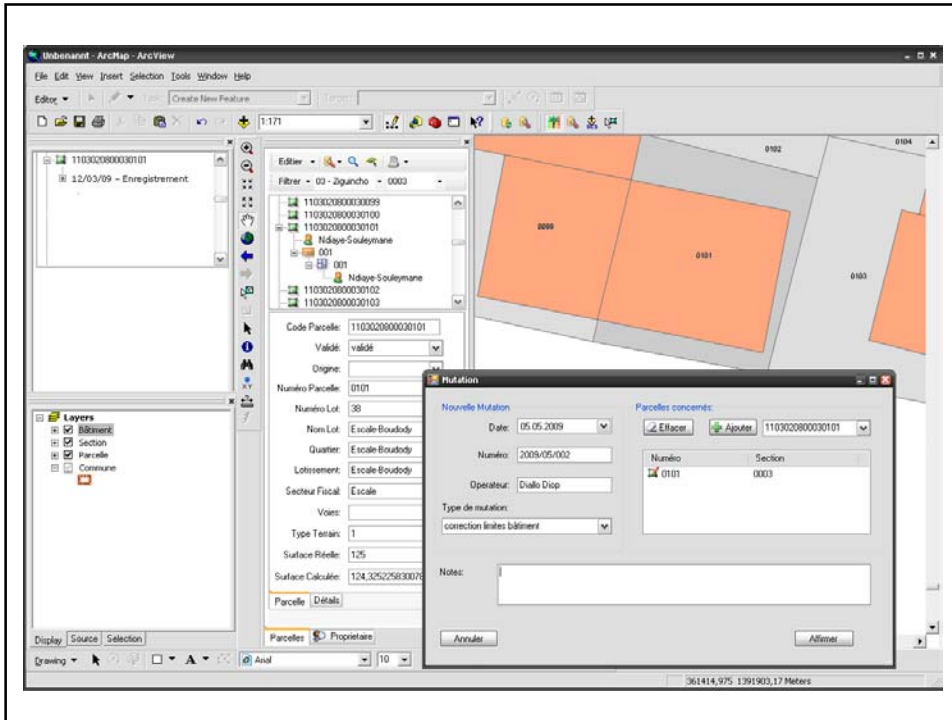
Unbenannt - ArcMap - ArcView

File Edit View Insert Selection Tools Window Help

Editor ▾ Task: Create New Feature Target:

1:171

1103020800030101
12/03/09 – Enregistrement

Layers
Bâtiment
Section
Parcelle
Commune

Display Source Selection

Drawing ▾ Arial 10

Editer ▾
Filtrer ▾ 03 - Ziguincho ▾ 0003

1103020800030099
1103020800030100
1103020800030101
Ndiaye-Souleymane
001
001
Ndiaye-Souleymane
1103020800030102
1103020800030103

Code Parcelle: 1103020800030101
Validé: validé
Origine:
Numéro Parcelle: 0101
Numéro Lot: 38
Nom Lot: Escale-Boudody
Quartier: Escale-Boudody
Lotissement: Escale-Boudody
Secteur Fiscal: Escale
Voies:
Type Terrain: 1
Surface Réelle: 125
Surface Calculée: 124,325225830078

Parcelle Détails

Parcelles Proprietaire

0102
0104
0099
0101
0103

Mutation

Nouvelle Mutation
Date: 05.05.2009
Numéro: 2009/05/002
Operateur: Diallo Diop
Type de mutation:
correction limites bâtiment

Parcelles concernés:
Effacer Ajouter 1103020800030101

| Numéro | Section |
|---|---|
| 0101 | 0003 |

Notes:

Annuler
Affirmer

361414,975 1391903,17 Meters